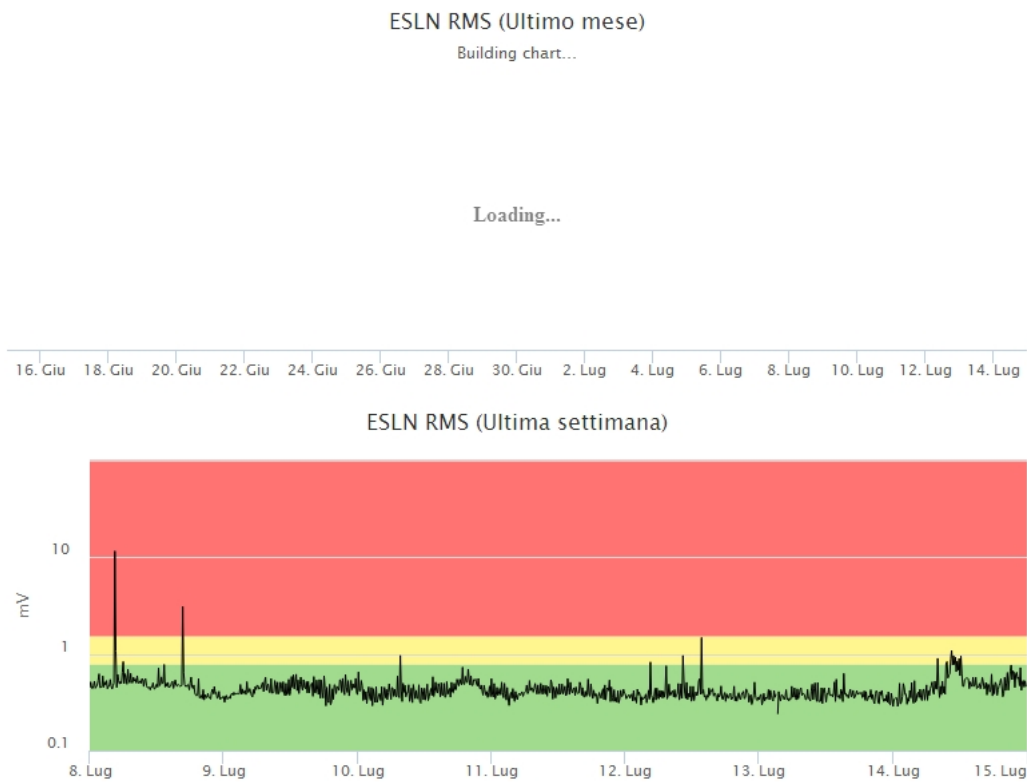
ESLN RMS (Ultimo mese)
Building chart...

Loading...

16. Giu 18. Giu 20. Giu 22. Giu 24. Giu 26. Giu 28. Giu 30. Giu 2. Lug 4. Lug 6. Lug 8. Lug 10. Lug 12. Lug 14. Lug

ESLN RMS (Ultima settimana)

10
mV
1
0.1

8. Lug 9. Lug 10. Lug 11. Lug 12. Lug 13. Lug 14. Lug 15. Lug